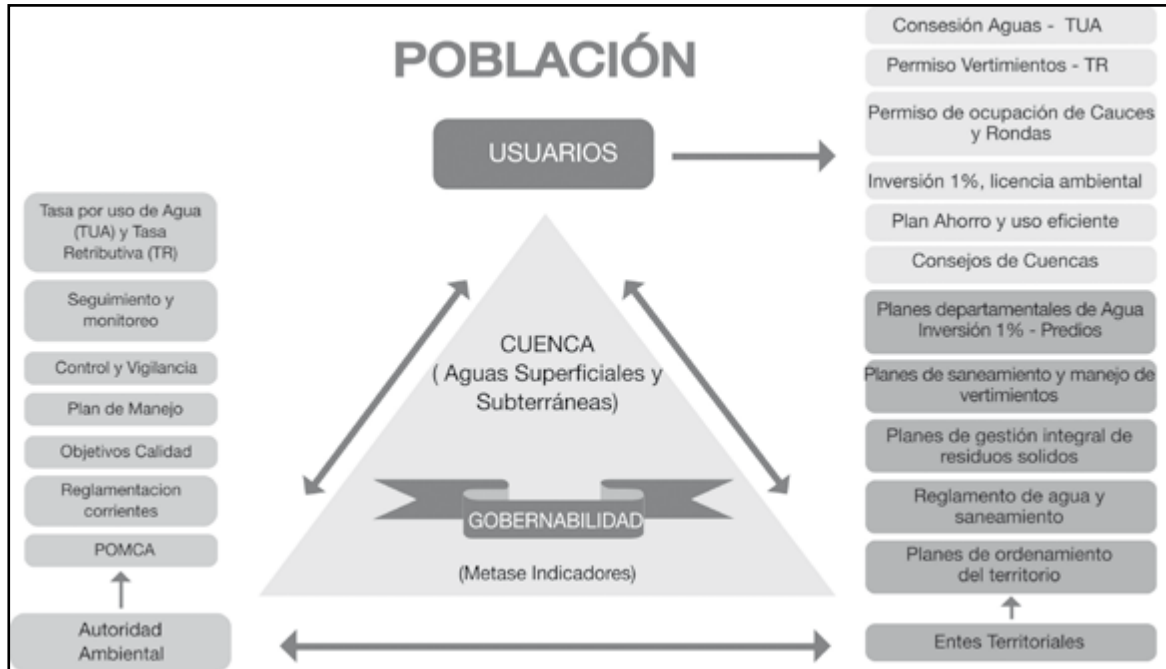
POBLACIÓN

USUARIOS

Consesión Aguas - TUA

Permiso Vertimientos - TR

Permiso de ocupación de Cauces y Rondas

Inversión 1%, licencia ambiental

Plan Ahorro y uso eficiente

Consejos de Cuencas

Planes departamentales de Agua Inversión 1% - Predios

Planes de saneamiento y manejo de vertimientos

Planes de gestión integral de residuos solidos

Reglamento de agua y saneamiento

Planes de ordenamiento del territorio

Entes Territoriales

Tasa por uso de Agua (TUA) y Tasa Retributiva (TR)

Seguimiento y monitoreo

Control y Vigilancia

Plan de Manejo

Objetivos Calidad

Reglamentacion corrientes

POMCA

Autoridad Ambiental

CUENCA ( Aguas Superficiales y Subterráneas)

GOBERNABILIDAD

(Metase Indicadores)